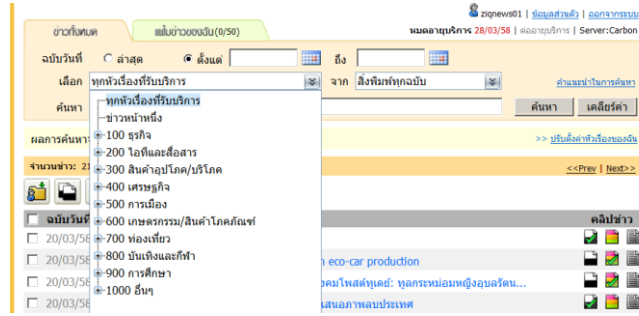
ziqnews01 | ข้อมูลส่วนตัว | ออกจากระบบ

ข่าวทั้งหมด | แฟ้มข่าวของฉัน(0/50)

หมดอายุบริการ 28/03/58 | ต่ออายุบริการ | Server:Carbon

ฉบับวันที่ ล่าสุด ตั้งแต่ ถึง

เลือก ทุกหัวเรื่องที่รับบริการ จาก สิ่งพิมพ์ทุกฉบับ คำแนะนำในการค้นหา

ค้นหา | ค้นหา | เคลียร์ค่า

ทุกหัวเรื่องที่รับบริการ
ข่าวหน้าหนึ่ง
100 ธุรกิจ
200 ไอทีและสื่อสาร
300 สินค้าอุปโภค/บริโภค
400 เศรษฐกิจ
500 การเมือง
600 เกษตรกรรม/สินค้าโภคภัณฑ์
700 ท่องเที่ยว
800 บันเทิงและกีฬา
900 การศึกษา
1000 อื่นๆ

ผลการค้นหา

>> ปรับตั้งค่าหัวเรื่องของฉัน

จำนวนข่าว: 21

<<Prev | Next>>

ฉบับวันที่

คลิปข่าว

20/03/58

20/03/58 eco-car production

20/03/58 คมโพสต์พูดย์: ทูลกระหม่อมหญิงอุบลรัตน...

20/03/58 เสนอภาพลบประเทศ